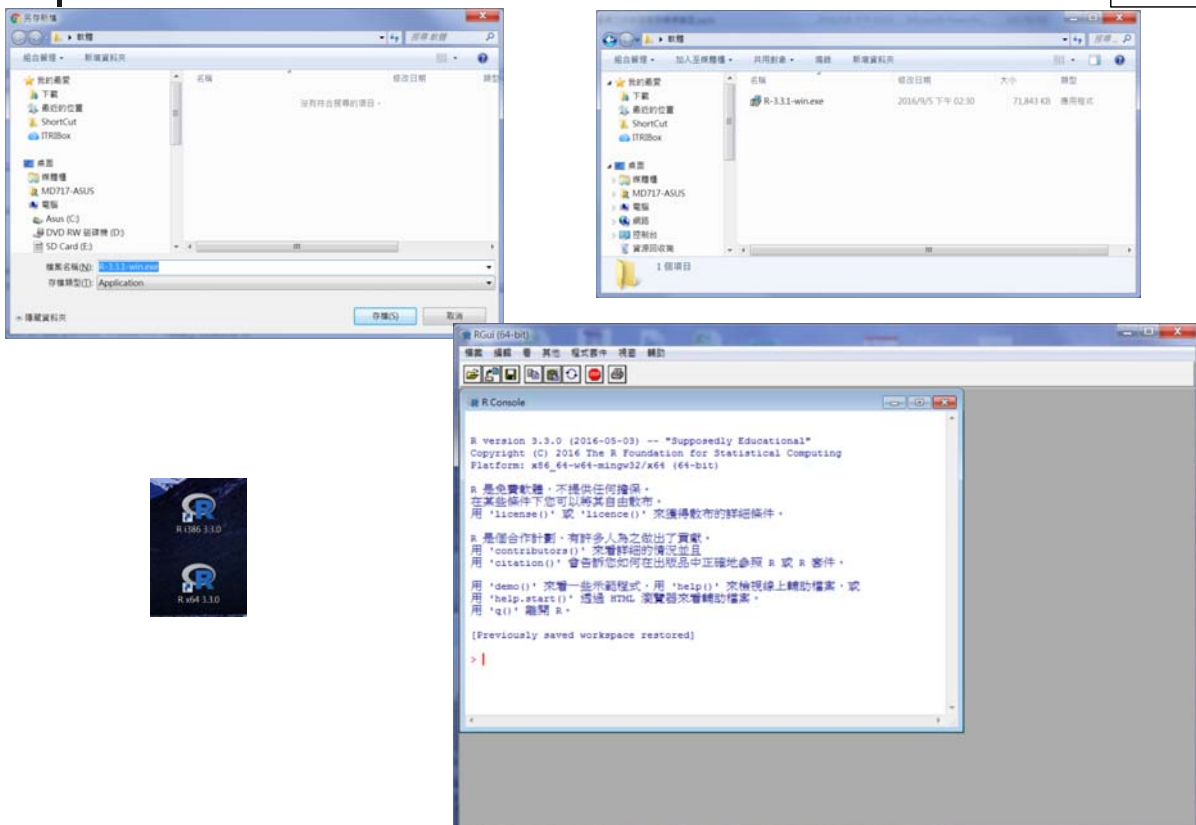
另存新檔

軟體

搜尋 軟體

組合管理 ▾ 新增資料夾

我的最愛
下載
最近的位置
ShortCut
ITRIBox

桌面
媒體櫃
MD717-ASUS
電腦
Asus (C:)
DVD RW 磁碟機 (D:)
SD Card (E:)

名稱 修改日期 類型

沒有符合搜尋的項目。

檔案名稱(N): R-3.3.1-win.exe
存檔類型(T): Application

隱藏資料夾

存檔(S) 取消

軟體

搜尋 軟體

組合管理 ▾ 加入至媒體櫃 ▾ 共用對象 ▾ 燒錄 新增資料夾

我的最愛
下載
最近的位置
ShortCut
ITRIBox

桌面
媒體櫃
MD717-ASUS
電腦
網路
控制台
資源回收筒

| 名稱 | 修改日期 | 大小 | 類型 |
|---|---|---|---|
| R-3.3.1-win.exe | 2016/9/5 下午 02:30 | 71,843 KB | 應用程式 |

1 個項目

R i386 3.3.0

R x64 3.3.0

RGui (64-bit)

檔案 編輯 看 其他 程式套件 視窗 輔助

R Console

R version 3.3.0 (2016-05-03) -- "Supposedly Educational"
Copyright (C) 2016 The R Foundation for Statistical Computing
Platform: x86_64-w64-mingw32/x64 (64-bit)

R 是免費軟體，不提供任何擔保。
在某些條件下您可以將其自由散布。
用 'license()' 或 'licence()' 來獲得散布的詳細條件。

R 是個合作計劃，有許多人為之做出了貢獻。
用 'contributors()' 來看詳細的情況並且
用 'citation()' 會告訴您如何在出版品中正確地參照 R 或 R 套件。

用 'demo()' 來看一些示範程式，用 'help()' 來檢視線上輔助檔案，或
用 'help.start()' 透過 HTML 瀏覽器來看輔助檔案。
用 'q()' 離開 R。

[Previously saved workspace restored]

>